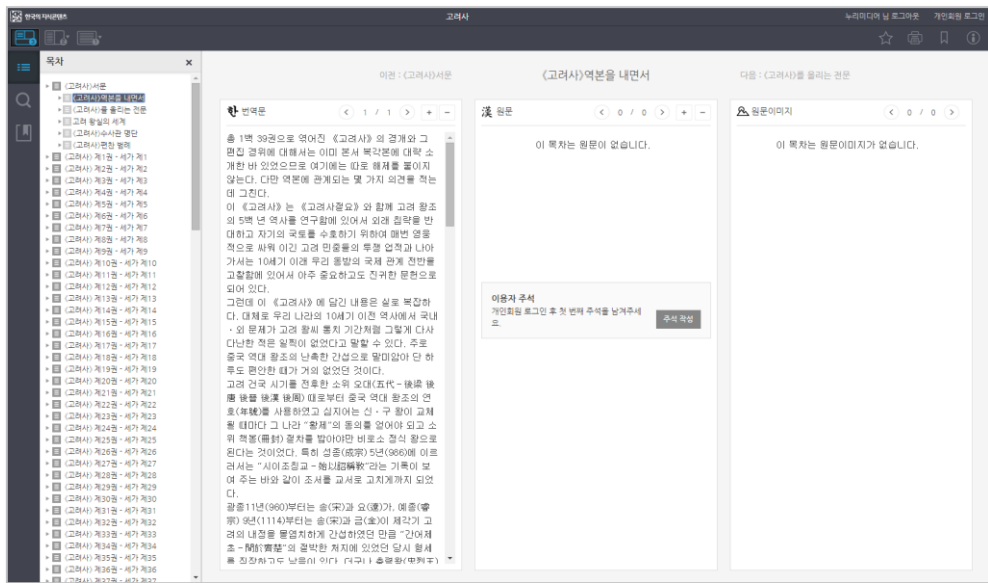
한국의 지식콘텐츠

고려사

누리미디어 님 로그아웃 개인회원 로그인

목차

《고려사》서문
《고려사》역본을 내면서
《고려사》를 올리는 전문
고려 왕실의 세계
《고려사》수사관 명단
《고려사》편찬 범례
《고려사》제1권 - 세가 제1
《고려사》제2권 - 세가 제2
《고려사》제3권 - 세가 제3
《고려사》제4권 - 세가 제4
《고려사》제5권 - 세가 제5
《고려사》제6권 - 세가 제6
《고려사》제7권 - 세가 제7
《고려사》제8권 - 세가 제8
《고려사》제9권 - 세가 제9
《고려사》제10권 - 세가 제10
《고려사》제11권 - 세가 제11
《고려사》제12권 - 세가 제12
《고려사》제13권 - 세가 제13
《고려사》제14권 - 세가 제14
《고려사》제15권 - 세가 제15
《고려사》제16권 - 세가 제16
《고려사》제17권 - 세가 제17
《고려사》제18권 - 세가 제18
《고려사》제19권 - 세가 제19
《고려사》제20권 - 세가 제20
《고려사》제21권 - 세가 제21
《고려사》제22권 - 세가 제22
《고려사》제23권 - 세가 제23
《고려사》제24권 - 세가 제24
《고려사》제25권 - 세가 제25
《고려사》제26권 - 세가 제26
《고려사》제27권 - 세가 제27
《고려사》제28권 - 세가 제28
《고려사》제29권 - 세가 제29
《고려사》제30권 - 세가 제30
《고려사》제31권 - 세가 제31
《고려사》제32권 - 세가 제32
《고려사》제33권 - 세가 제33
《고려사》제34권 - 세가 제34
《고려사》제35권 - 세가 제35
《고려사》제36권 - 세가 제36
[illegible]

이전 : 《고려사》서문

《고려사》역본을 내면서

다음 : 《고려사》를 올리는 전문

한 번역문 1 / 1 + −

총 1백 39권으로 엮어진 《고려사》의 경개와 그 편집 경위에 대해서는 이미 본서 복각본에 대략 소개한 바 있었으므로 여기에는 따로 해제를 붙이지 않는다. 다만 역본에 관계되는 몇 가지 의견을 적는데 그친다.
이 《고려사》는 《고려사절요》와 함께 고려 왕조의 5백 년 역사를 연구함에 있어서 외래 침략을 반대하고 자기의 국토를 수호하기 위하여 매번 영웅적으로 싸워 이긴 고려 인민들의 투쟁 업적과 나아가서는 10세기 이래 우리 봉방의 국제 관계 전반을 고찰함에 있어서 아주 중요하고도 진귀한 문헌으로 되어 있다.
그런데 이 《고려사》에 담긴 내용은 실로 복잡하다. 대체로 우리 나라의 10세기 이전 역사에서 국내·외 문제가 고려 왕씨 통치 기간처럼 그렇게 다사다난한 적은 일찍이 없었다고 말할 수 있다. 주로 중국 역대 왕조의 난폭한 간섭으로 말미암아 단 하루도 편안한 때가 거의 없었던 것이다.
고려 건국 시기를 전후한 소위 오대(五代-後梁 後唐 後晉 後漢 後周) 때로부터 중국 역대 왕조의 연호(年號)를 사용하였고 십지어는 신·구 왕이 교체될 때마다 그 나라 "황제"의 동의를 얻어야 되고 소위 책봉(冊封) 절차를 밟아야만 비로소 정식 왕으로 된다는 것이었다. 특히 성종(成宗) 5년(986)에 이르러서는 "시이조칭교 - 始以詔稱敎"라는 기록이 보여 주는 바와 같이 조서를 교서로 고치게까지 되었다.
광종11년(960)부터는 송(宋)과 요(遼)가, 예종(睿宗) 9년(1114)부터는 송(宋)과 금(金)이 제각기 고려의 내정을 불엄치하게 간섭하였던 만큼 "간어제초 - 間於齊楚"의 절박한 처지에 있었던 당시 왕씨를 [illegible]

漢 원문 0 / 0 + −

이 목차는 원문이 없습니다.

이용자 주석
개인회원 로그인 후 첫 번째 주석을 남겨주세요.
주석 작성

원문이미지 0 / 0

이 목차는 원문이미지가 없습니다.